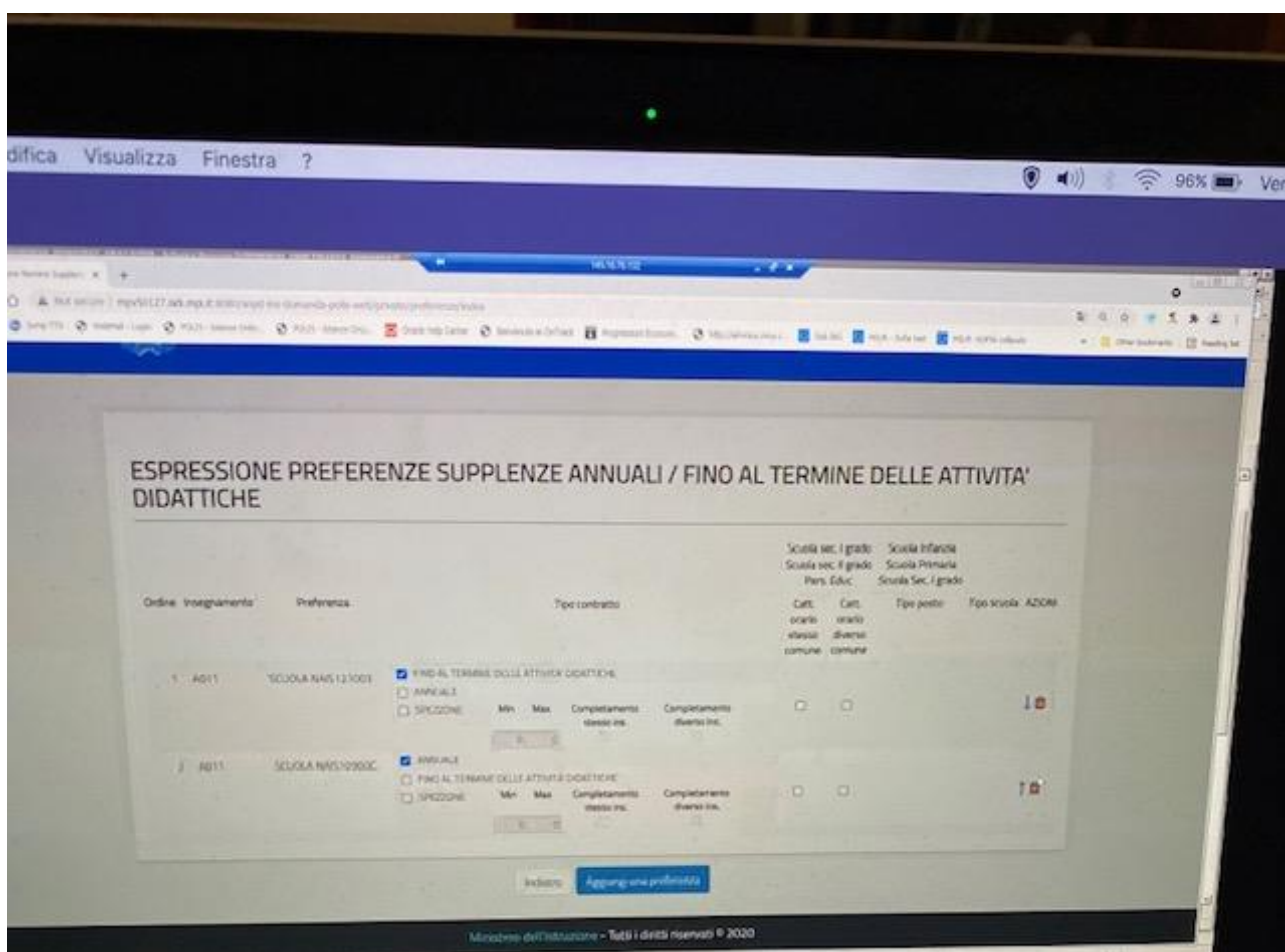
difica Visualizza Finestra ?

96% Ve

ESPRESSIONE PREFERENZE SUPPLENZE ANNUALI / FINO AL TERMINE DELLE ATTIVITA' DIDATTICHE

| Ordine | Insegnamento | Preferenza | Tipo contratto | Scuola sec. I grado Scuola sec. II grado Pers. Educ. Catt. orario stesso comune | Catt. orario diverso comune | Scuola Infanzia Scuola Primaria Scuola Sec. I grado Tipo posto | Tipo scuola | AZIONI |
|---|---|---|---|---|---|---|---|---|
| 1 | A011 | SCUOLA NAIS121003 | FINO AL TERMINE DELLE ATTIVITA' DIDATTICHE; ANNUALE; SPEZZONE Min Max Completamento stesso ins. Completamento diverso ins. | | | | | |
| 2 | A011 | SCUOLA NAIS10900C | ANNUALE; FINO AL TERMINE DELLE ATTIVITA' DIDATTICHE; SPEZZONE Min Max Completamento stesso ins. Completamento diverso ins. | | | | | |

Indietro Aggiungi una preferenza

Ministero dell'Istruzione - Tutti i diritti riservati © 2020